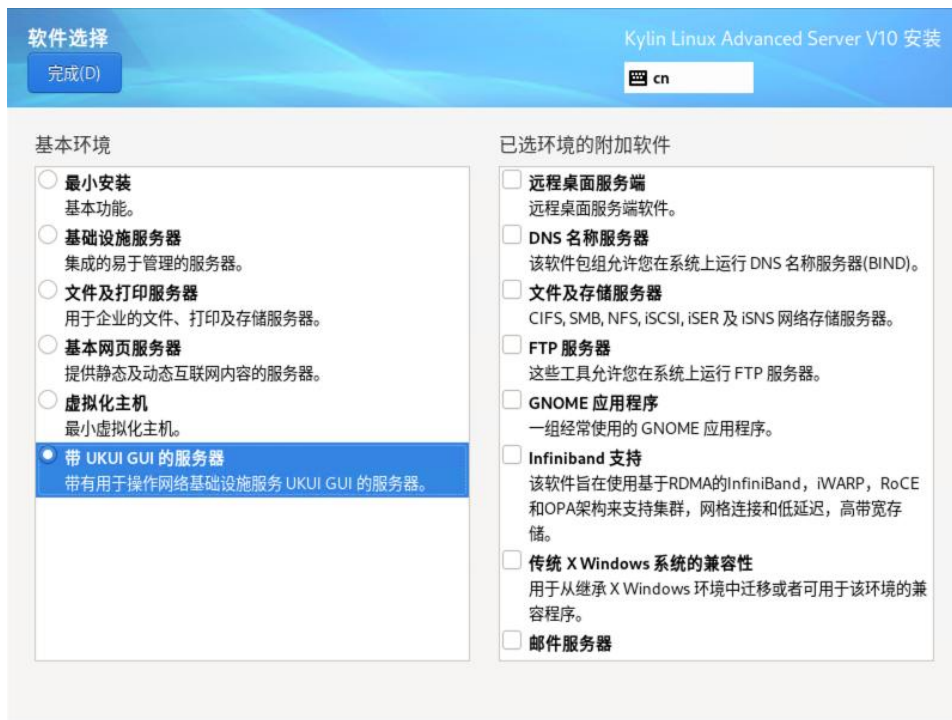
软件选择
完成(D)

Kylin Linux Advanced Server V10 安装
cn

基本环境

最小安装
基本功能。

基础设施服务器
集成的易于管理的服务器。

文件及打印服务器
用于企业的文件、打印及存储服务器。

基本网页服务器
提供静态及动态互联网内容的服务器。

虚拟化主机
最小虚拟化主机。

带 UKUI GUI 的服务器
带有用于操作网络基础设施服务 UKUI GUI 的服务器。

已选环境的附加软件

远程桌面服务端
远程桌面服务端软件。

DNS 名称服务器
该软件包组允许您在系统上运行 DNS 名称服务器(BIND)。

文件及存储服务器
CIFS, SMB, NFS, iSCSI, iSER 及 iSNS 网络存储服务器。

FTP 服务器
这些工具允许您在系统上运行 FTP 服务器。

GNOME 应用程序
一组经常使用的 GNOME 应用程序。

Infiniband 支持
该软件旨在使用基于RDMA的InfiniBand，iWARP，RoCE和OPA架构来支持集群，网格连接和低延迟，高带宽存储。

传统 X Windows 系统的兼容性
用于从继承 X Windows 环境中迁移或者可用于该环境的兼容程序。

邮件服务器